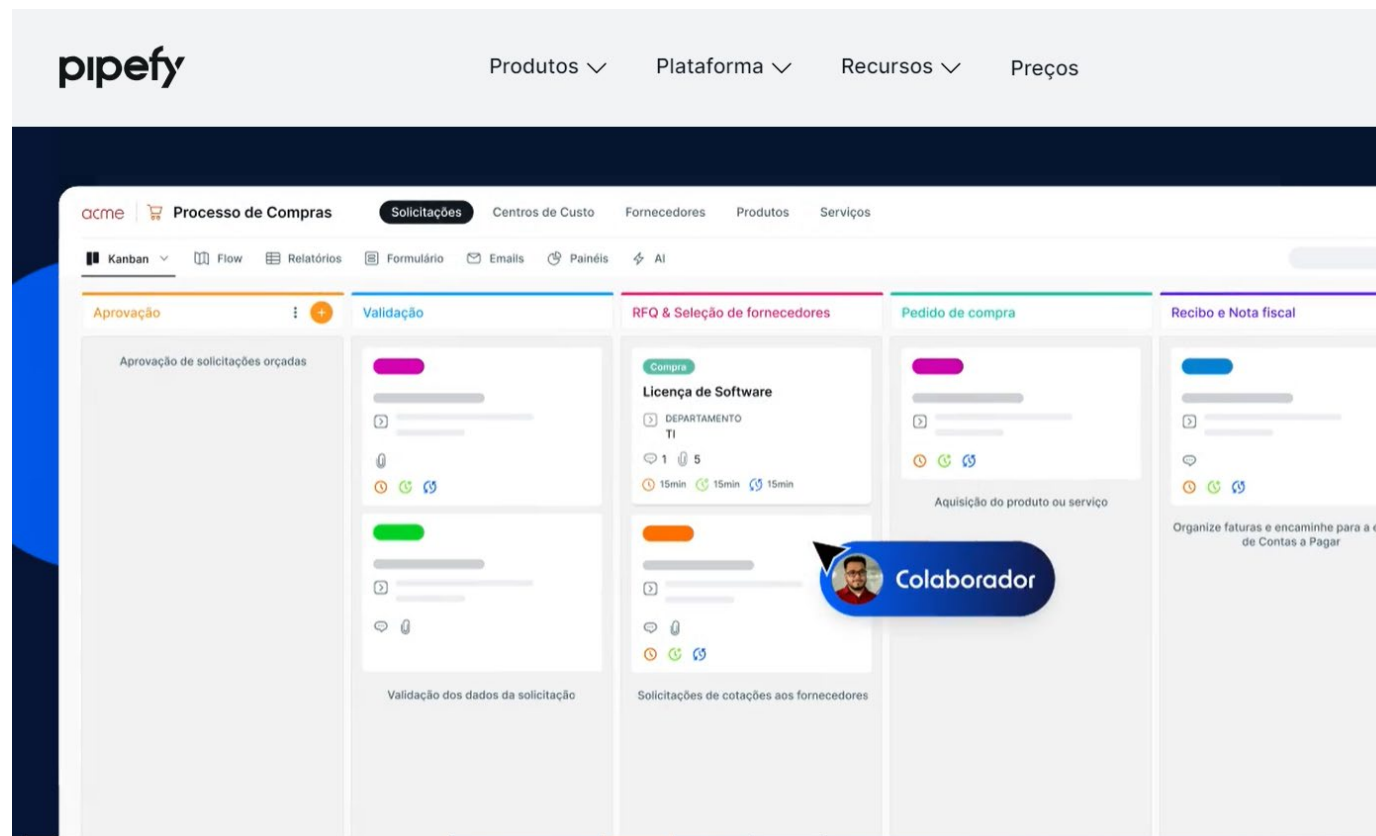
pipefy

Produtos Plataforma Recursos Preços

acme Processo de Compras Solicitações Centros de Custo Fornecedores Produtos Serviços

Kanban Flow Relatórios Formulário Emails Painéis AI

Aprovação

Aprovação de solicitações orçadas

Validação

Validação dos dados da solicitação

RFQ & Seleção de fornecedores

Compra

Licença de Software

DEPARTAMENTO

TI

1 5

15min 15min 15min

Solicitações de cotações aos fornecedores

Pedido de compra

Aquisição do produto ou serviço

Colaborador

Recibo e Nota fiscal

Organize faturas e encaminhe para a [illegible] de Contas a Pagar